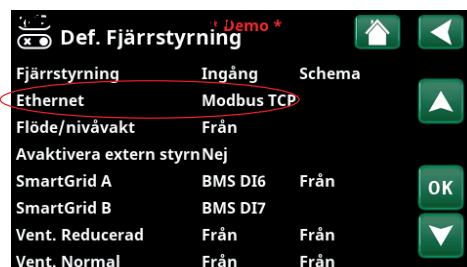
* Demo *
Def. Fjärrstyrning

| Fjärrstyrning | Ingång | Schema |
|---|---|---|
| Ethernet | Modbus TCP | |
| Flöde/nivåvakt | Från | |
| Avaktivera extern styrn | Nej | |
| SmartGrid A | BMS DI6 | Från |
| SmartGrid B | BMS DI7 | |
| Vent. Reducerad | Från | Från |
| Vent. Normal | Från | Från |

OK